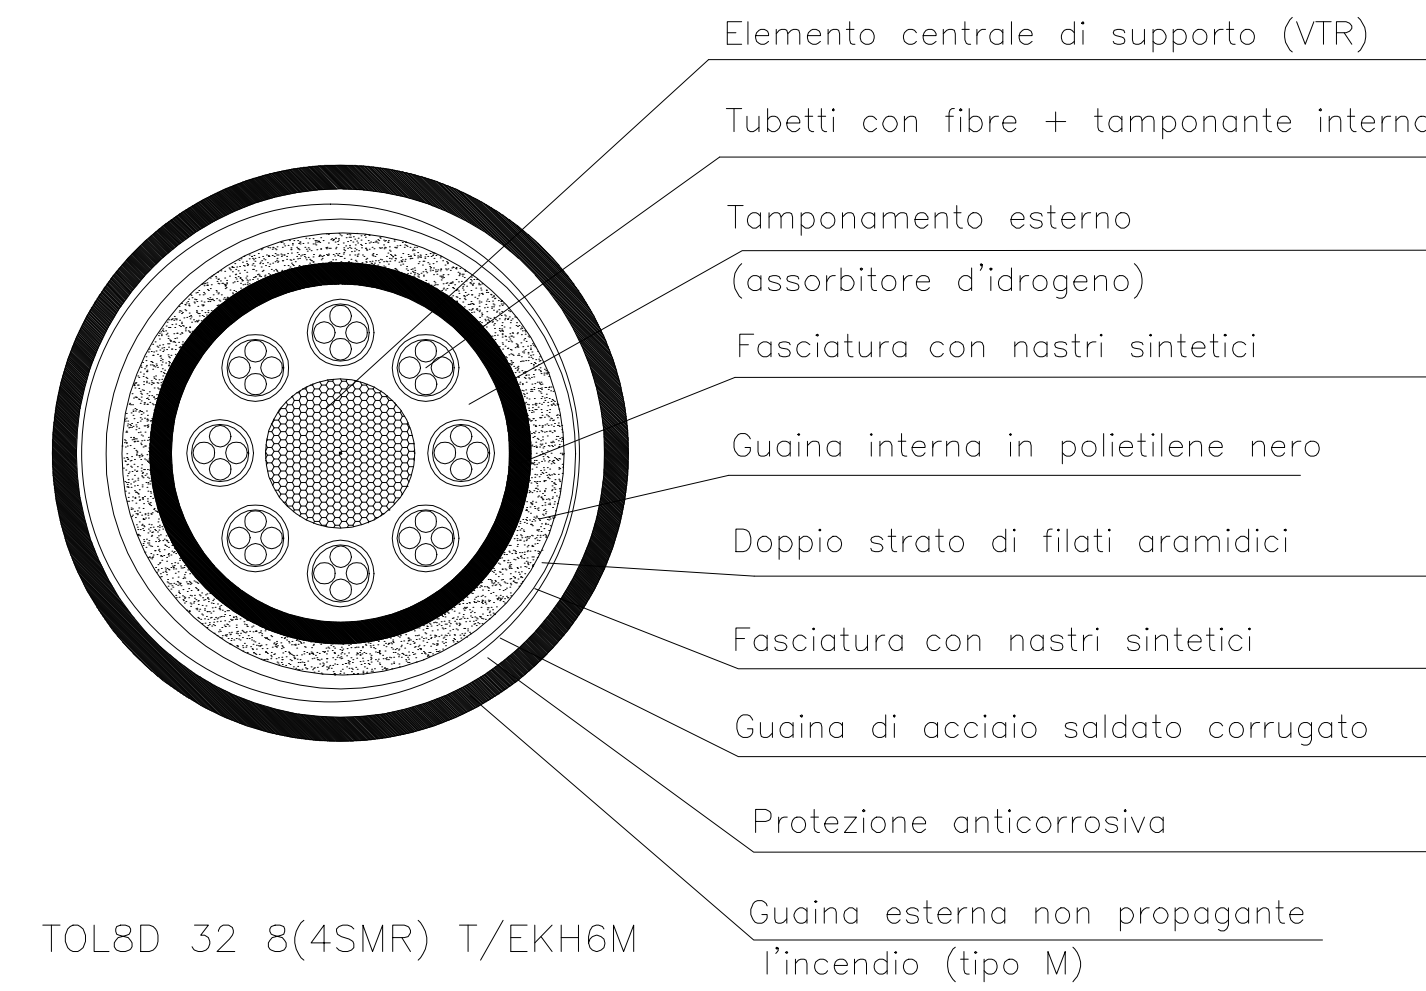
Elemento centrale di supporto (VTR)

Tubetti con fibre + tamponante interno

Tamponamento esterno
(assorbitore d'idrogeno)

Fasciatura con nastri sintetici

Guaina interna in polietilene nero

Doppio strato di filati aramidici

Fasciatura con nastri sintetici

Guaina di acciaio saldato corrugato

Protezione anticorrosiva

Guaina esterna non propagante
l'incendio (tipo M)

TOL8D 32 8(4SMR) T/EKH6M